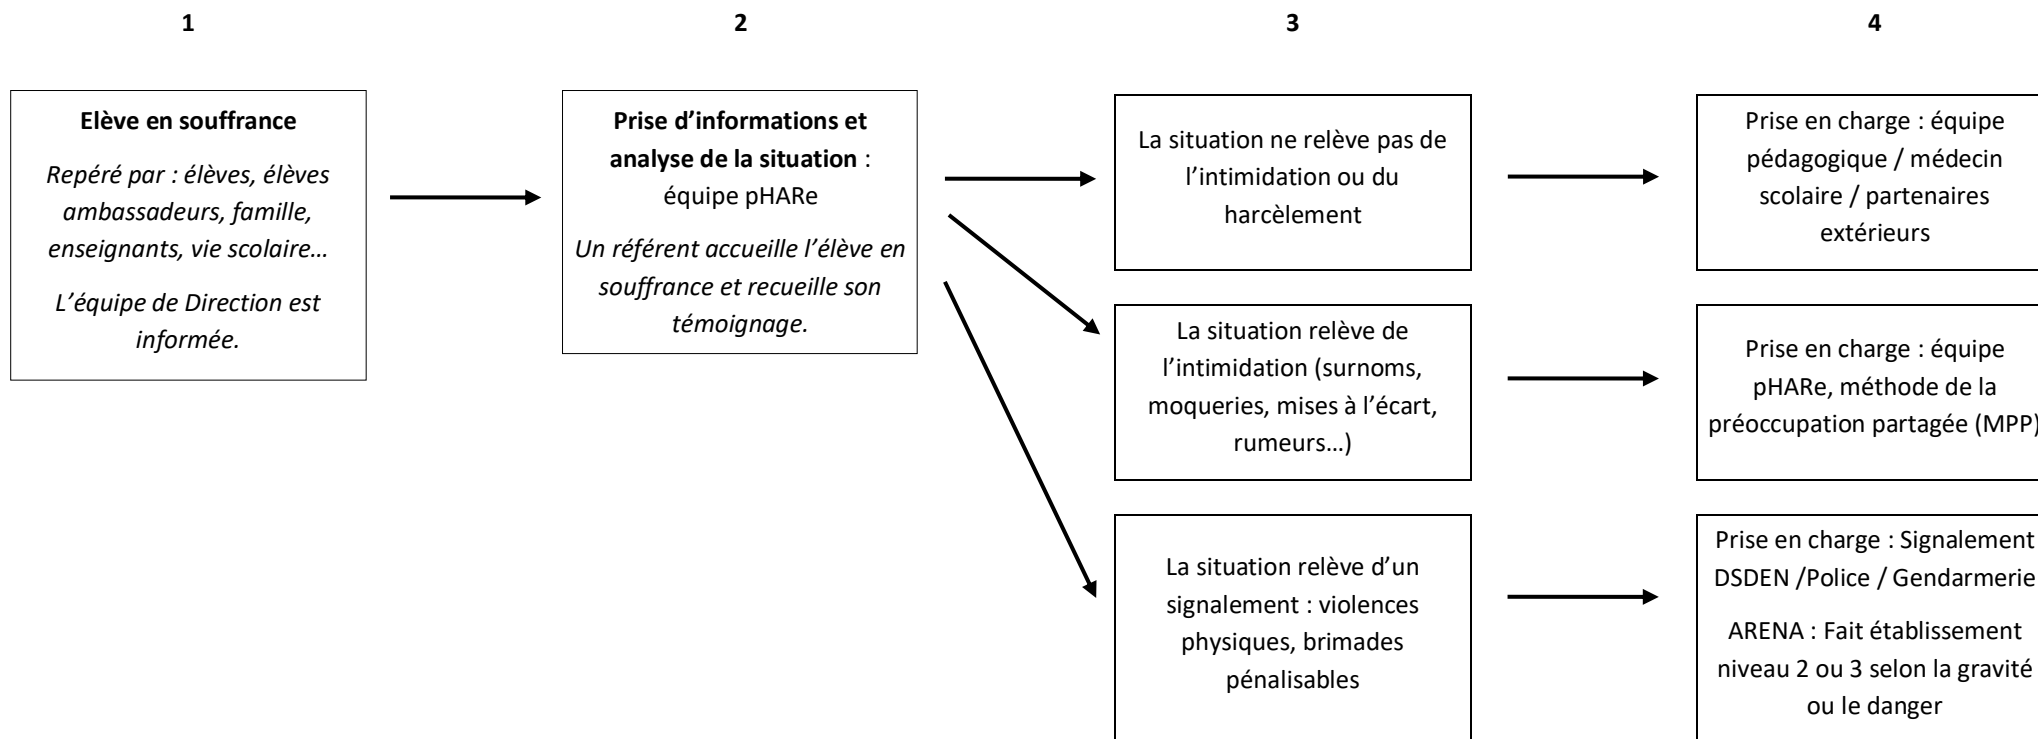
1

2

3

4

**Elève en souffrance**

*Repéré par : élèves, élèves ambassadeurs, famille, enseignants, vie scolaire…*

*L'équipe de Direction est informée.*

**Prise d'informations et analyse de la situation** : équipe pHARe

*Un référent accueille l'élève en souffrance et recueille son témoignage.*

La situation ne relève pas de l'intimidation ou du harcèlement

Prise en charge : équipe pédagogique / médecin scolaire / partenaires extérieurs

La situation relève de l'intimidation (surnoms, moqueries, mises à l'écart, rumeurs…)

Prise en charge : équipe pHARe, méthode de la préoccupation partagée (MPP)

La situation relève d'un signalement : violences physiques, brimades pénalisables

Prise en charge : Signalement DSDEN /Police / Gendarmerie

ARENA : Fait établissement niveau 2 ou 3 selon la gravité ou le danger